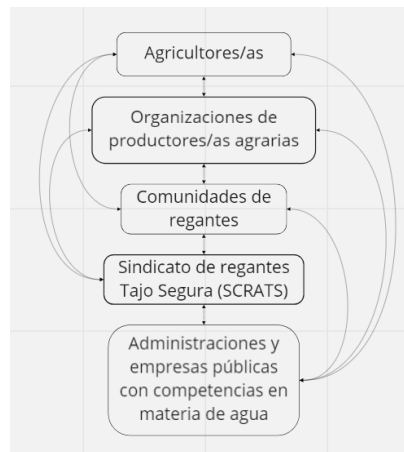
Agricultores/as

Organizaciones de productores/as agrarias

Comunidades de regantes

Sindicato de regantes Tajo Segura (SCRATS)

Administraciones y empresas públicas con competencias en materia de agua